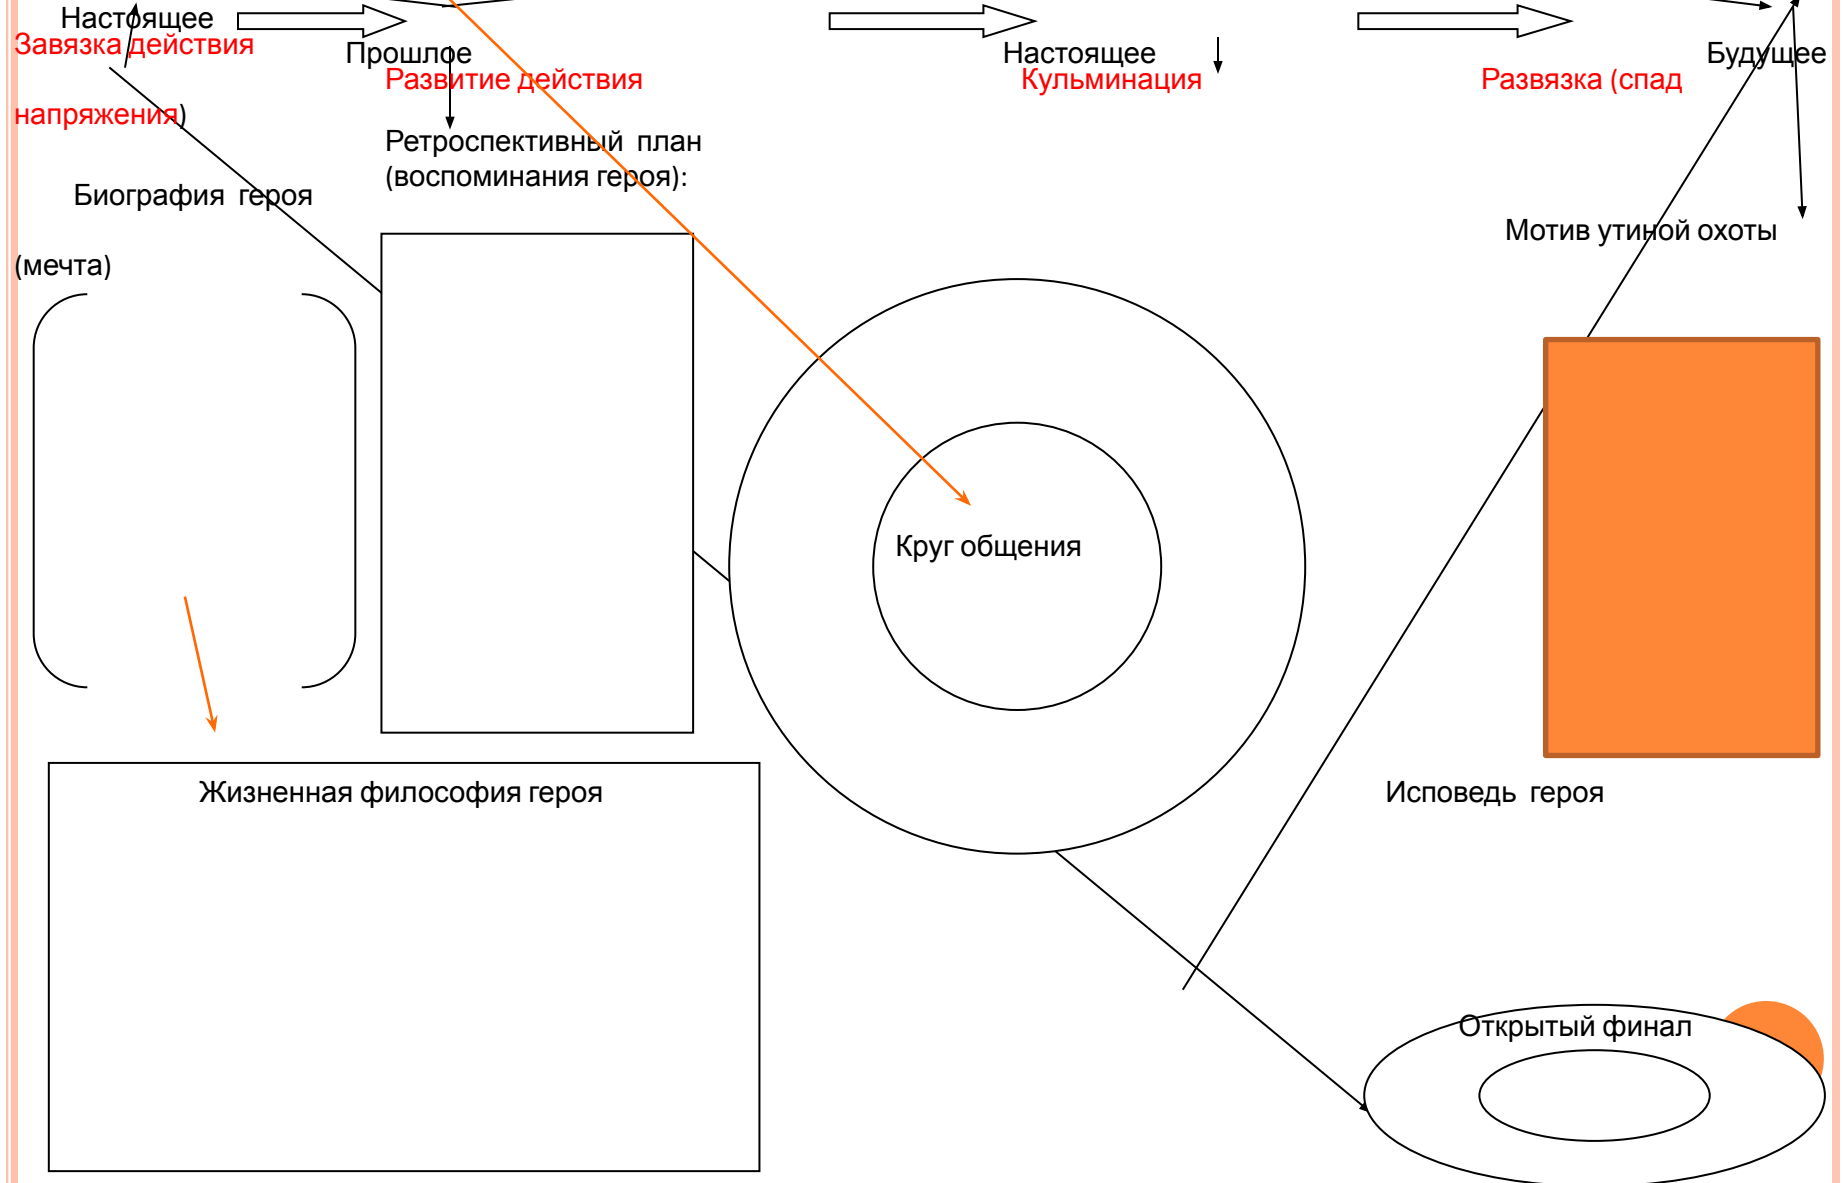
Настоящее
Завязка действия
напряжения)

Прошлое
Развитие действия

Настоящее
Кульминация

Развязка (спад

Будущее

Ретроспективный план (воспоминания героя):

Биография героя

(мечта)

Мотив утиной охоты

Круг общения

Жизненная философия героя

Исповедь героя

Открытый финал